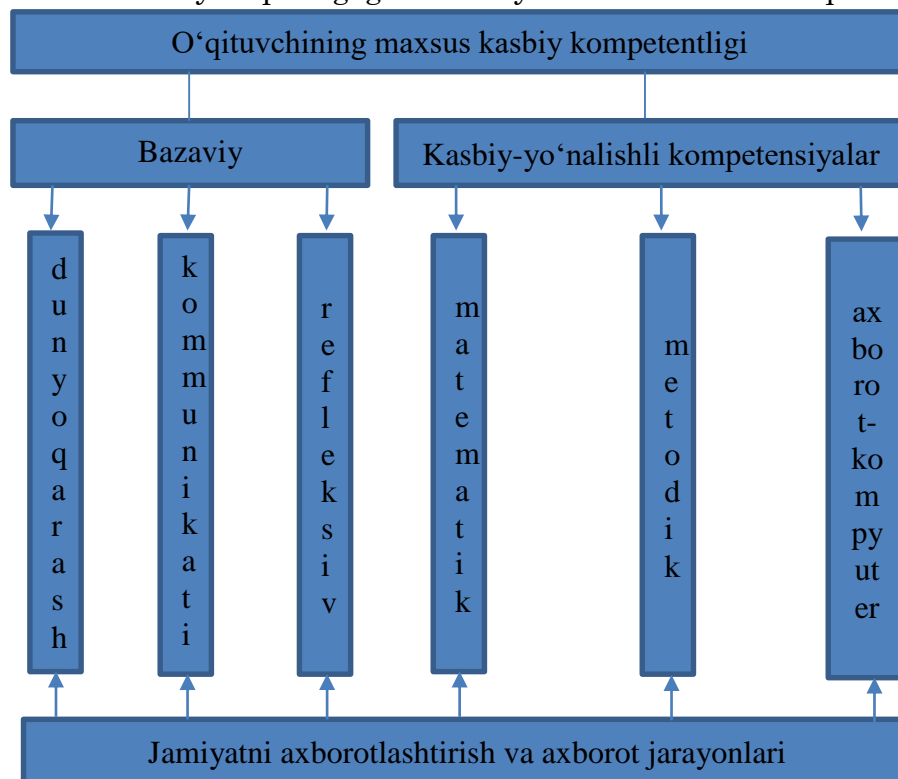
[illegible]

O‘qituvchining maxsus kasbiy kompetentligi

Bazaviy

Kasbiy-yo‘nalishli kompetensiyalar

dunyoqarash

kommunikati

refleksiv

matematik

metodik

axborot-kompyuter

Jamiyatni axborotlashtirish va axborot jarayonlari